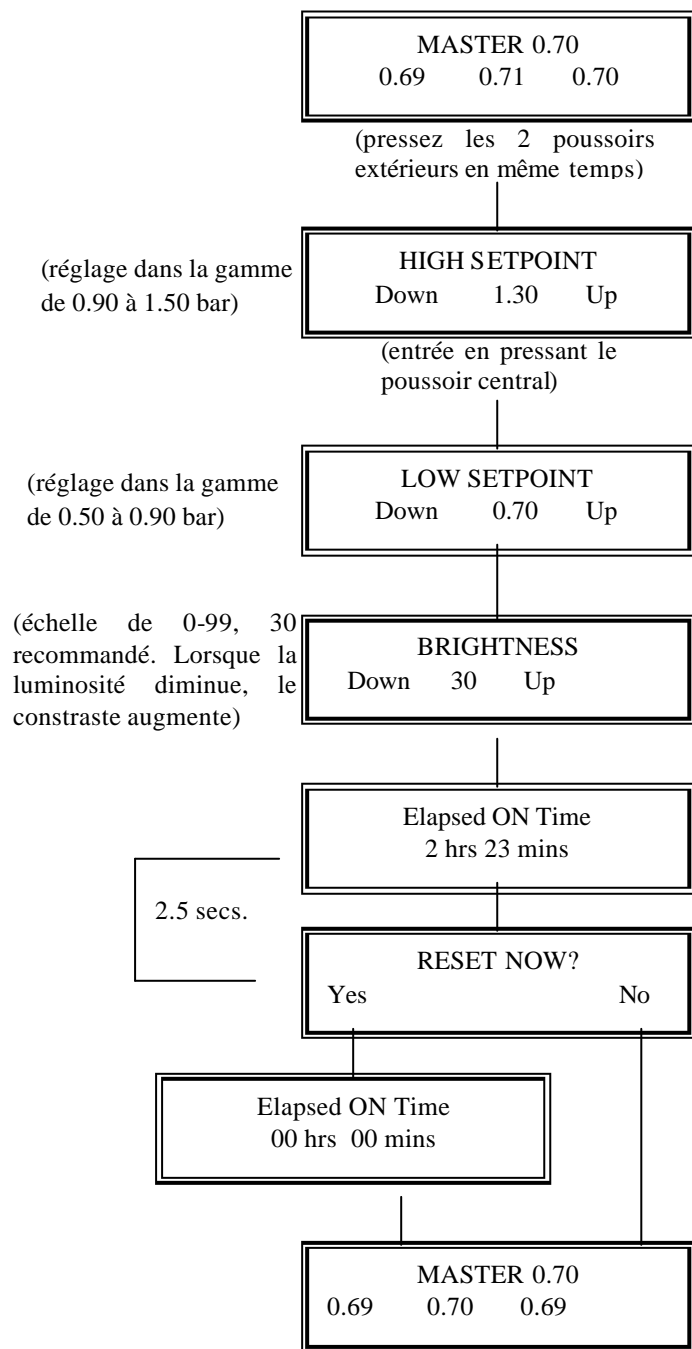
MASTER 0.70
0.69 0.71 0.70

(pressez les 2 poussoirs extérieurs en même temps)

(réglage dans la gamme de 0.90 à 1.50 bar)

HIGH SETPOINT
Down 1.30 Up

(entrée en pressant le poussoir central)

(réglage dans la gamme de 0.50 à 0.90 bar)

LOW SETPOINT
Down 0.70 Up

(échelle de 0-99, 30 recommandé. Lorsque la luminosité diminue, le constraste augmente)

BRIGHTNESS
Down 30 Up

Elapsed ON Time
2 hrs 23 mins

2.5 secs.

RESET NOW?
Yes No

Elapsed ON Time
00 hrs 00 mins

MASTER 0.70
0.69 0.70 0.69